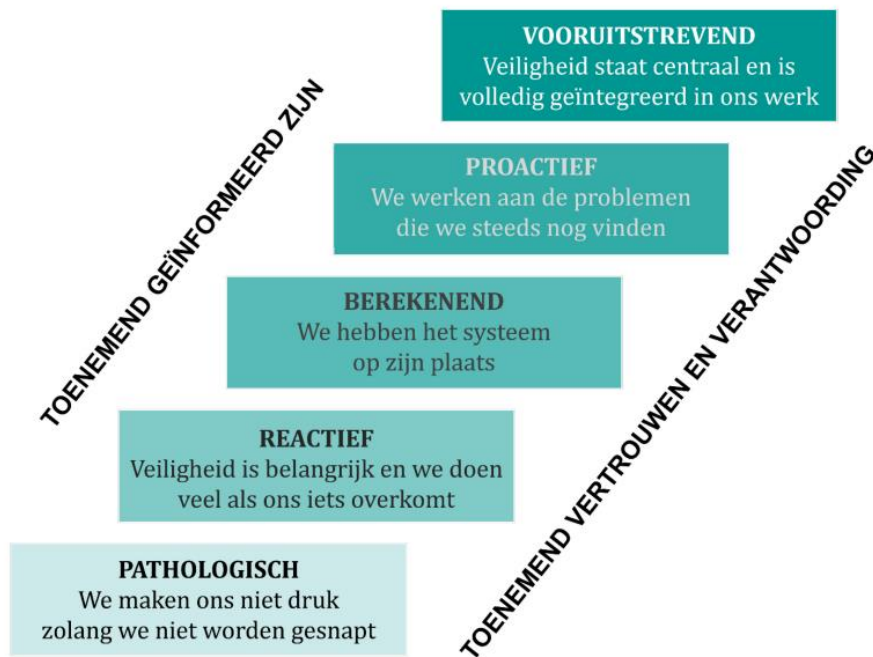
VOORUITSTREVEND
Veiligheid staat centraal en is volledig geïntegreerd in ons werk

PROACTIEF
We werken aan de problemen die we steeds nog vinden

BEREKENEND
We hebben het systeem op zijn plaats

REACTIEF
Veiligheid is belangrijk en we doen veel als ons iets overkomt

PATHOLOGISCH
We maken ons niet druk zolang we niet worden gesnapt

TOENEMEND GEÏNFORMEERD ZIJN

TOENEMEND VERTROUWEN EN VERANTWOORDING